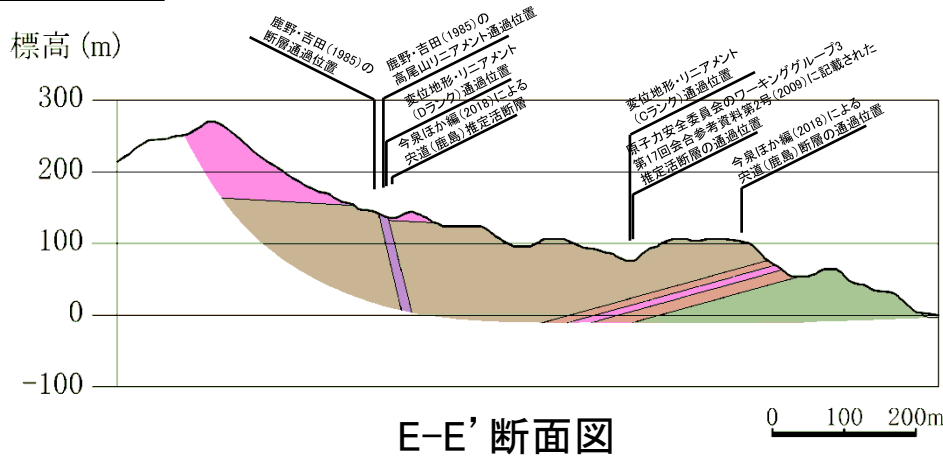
標高(m)

300

200

100

0

−100

鹿野・吉田(1985)の断層通過位置

鹿野・吉田(1985)の高尾山リニアメント通過位置

変位地形・リニアメント(Dランク)通過位置

今泉ほか編(2018)による宍道(鹿島)推定活断層

変位地形・リニアメント(Cランク)通過位置

原子力安全委員会のワーキンググループ3第17回会合参考資料第2号(2009)に記載された推定活断層の通過位置

今泉ほか編(2018)による宍道(鹿島)断層の通過位置

E–E' 断面図

0 100 200m